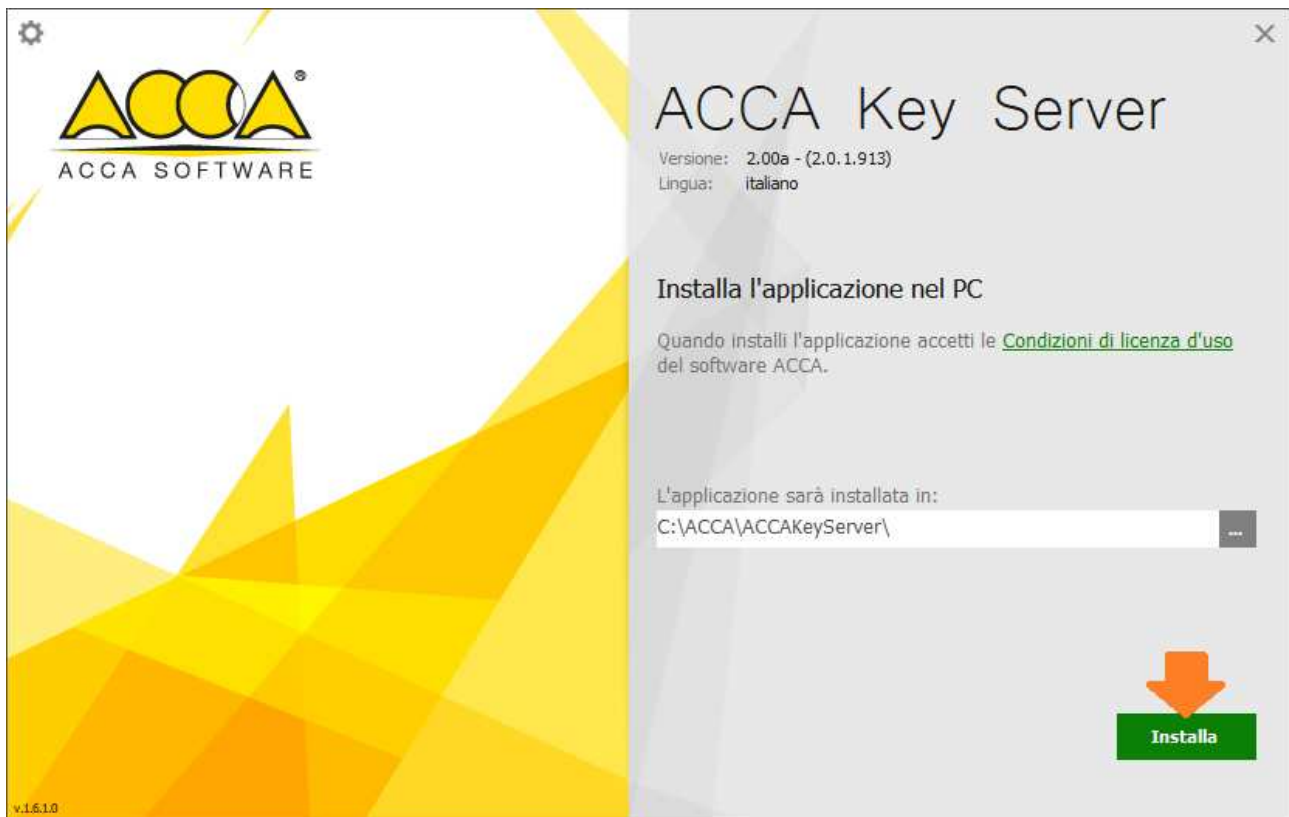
ACCA®
ACCA SOFTWARE

ACCA Key Server

Versione: 2.00a - (2.0.1.913)
Lingua: italiano

Installa l'applicazione nel PC

Quando installi l'applicazione accetti le Condizioni di licenza d'uso del software ACCA.

L'applicazione sarà installata in:
C:\ACCA\ACCAKeyServer\
...

Installa

v.1.6.1.0